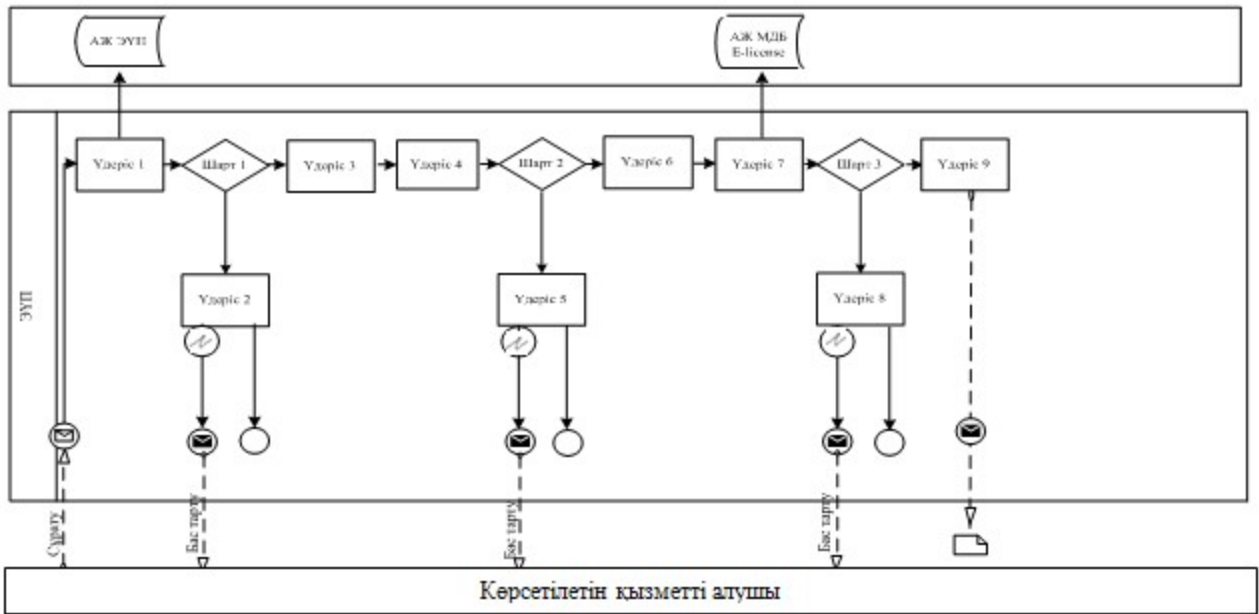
АЖ ЭҮП

АЖ МДБ
E-license

ЭҮП

Үдеріс 1

Шарт 1

Үдеріс 3

Үдеріс 4

Шарт 2

Үдеріс 6

Үдеріс 7

Шарт 3

Үдеріс 9

Үдеріс 2

Үдеріс 5

Үдеріс 8

Сұрату

Бас тарту

Бас тарту

Бас тарту

Көрсетілетін қызметті алушы